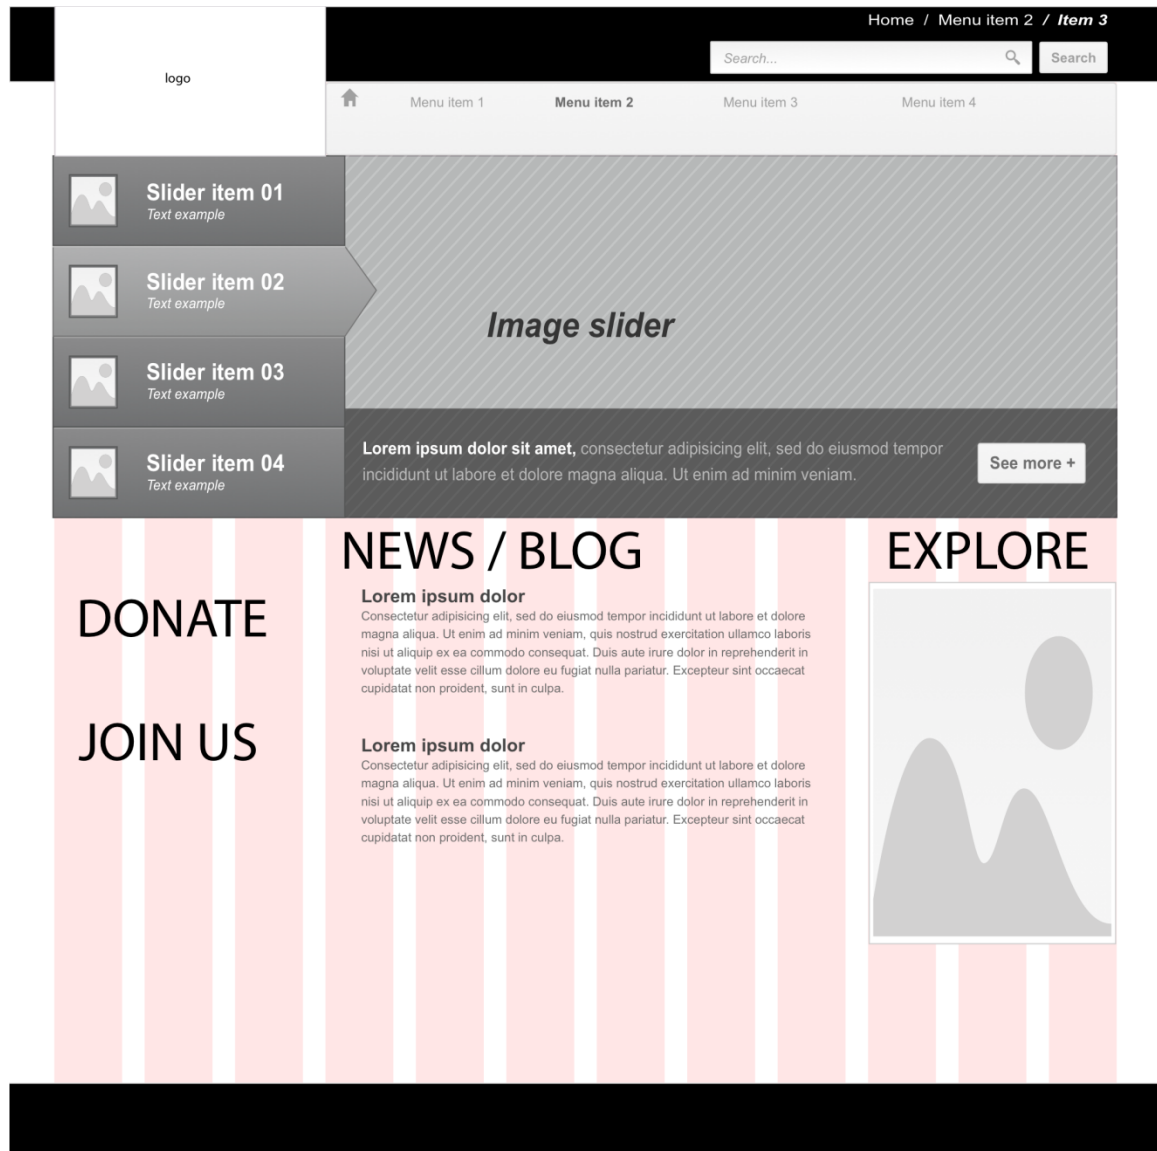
Home / Menu item 2 / **Item 3**

Search...

Search

logo

Menu item 1 Menu item 2 Menu item 3 Menu item 4

Slider item 01
Text example

Slider item 02
Text example

Slider item 03
Text example

Slider item 04
Text example

Image slider

**Lorem ipsum dolor sit amet,** consectetur adipisicing elit, sed do eiusmod tempor incididunt ut labore et dolore magna aliqua. Ut enim ad minim veniam.

See more +

DONATE

JOIN US

NEWS / BLOG

Lorem ipsum dolor
Consectetur adipisicing elit, sed do eiusmod tempor incididunt ut labore et dolore magna aliqua. Ut enim ad minim veniam, quis nostrud exercitation ullamco laboris nisi ut aliquip ex ea commodo consequat. Duis aute irure dolor in reprehenderit in voluptate velit esse cillum dolore eu fugiat nulla pariatur. Excepteur sint occaecat cupidatat non proident, sunt in culpa.

Lorem ipsum dolor
Consectetur adipisicing elit, sed do eiusmod tempor incididunt ut labore et dolore magna aliqua. Ut enim ad minim veniam, quis nostrud exercitation ullamco laboris nisi ut aliquip ex ea commodo consequat. Duis aute irure dolor in reprehenderit in voluptate velit esse cillum dolore eu fugiat nulla pariatur. Excepteur sint occaecat cupidatat non proident, sunt in culpa.

EXPLORE